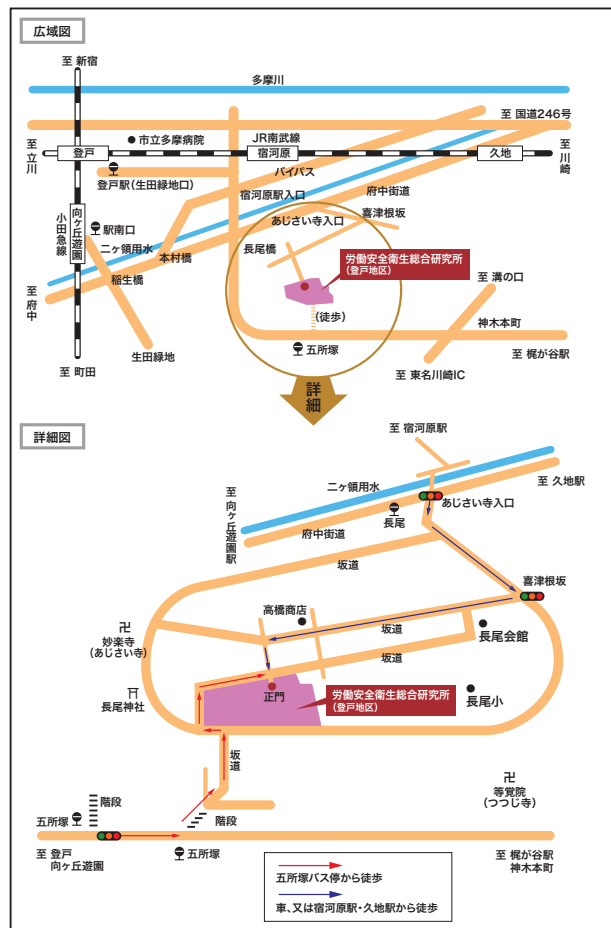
広域図

至 新宿

多摩川

至 国道246号

市立多摩病院

JR南武線

至 立川

登戸

宿河原

久地

至 川崎

バイパス

登戸駅(生田緑地口)

宿河原駅入口

府中街道

小田急線

向ヶ丘遊園

駅南口

あじさい寺入口

喜津根坂

二ヶ領用水

長尾橋

本村橋

稲生橋

労働安全衛生総合研究所
(登戸地区)

至 溝の口

至 府中

(徒歩)

神木本町

生田緑地

五所塚

至 梶が谷駅

至 町田

至 東名川崎IC

詳細

詳細図

至 宿河原駅

至 久地駅

二ヶ領用水

あじさい寺入口

至 向ヶ丘遊園駅

長尾

府中街道

坂道

喜津根坂

高橋商店

卍
妙楽寺
(あじさい寺)

坂道

長尾会館

坂道

正門

労働安全衛生総合研究所
(登戸地区)

長尾小

長尾神社

坂道

卍
等覚院
(つつじ寺)

階段

五所塚

階段

至 登戸
向ヶ丘遊園

五所塚

至 梶が谷駅
神木本町

五所塚バス停から徒歩

車、又は宿河原駅・久地駅から徒歩